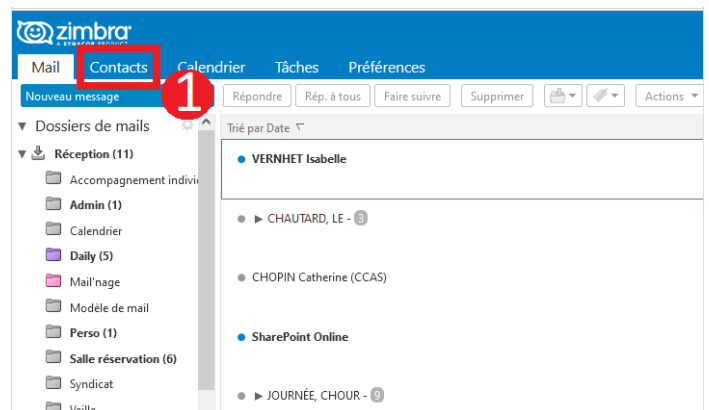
zimbra
A SYNACOR PRODUCT
Mail Contacts Calendrier Tâches Préférences
1
Nouveau message
Répondre Rép. à tous Faire suivre Supprimer Actions
▼ Dossiers de mails
▼ Réception (11)
Accompagnement indivi
Admin (1)
Calendrier
Daily (5)
Mail'nage
Modèle de mail
Perso (1)
Salle réservation (6)
Syndicat
Veille
Trié par Date
VERNHET Isabelle
▶ CHAUTARD, LE - 3
CHOPIN Catherine (CCAS)
SharePoint Online
▶ JOURNÉE, CHOUR - 9